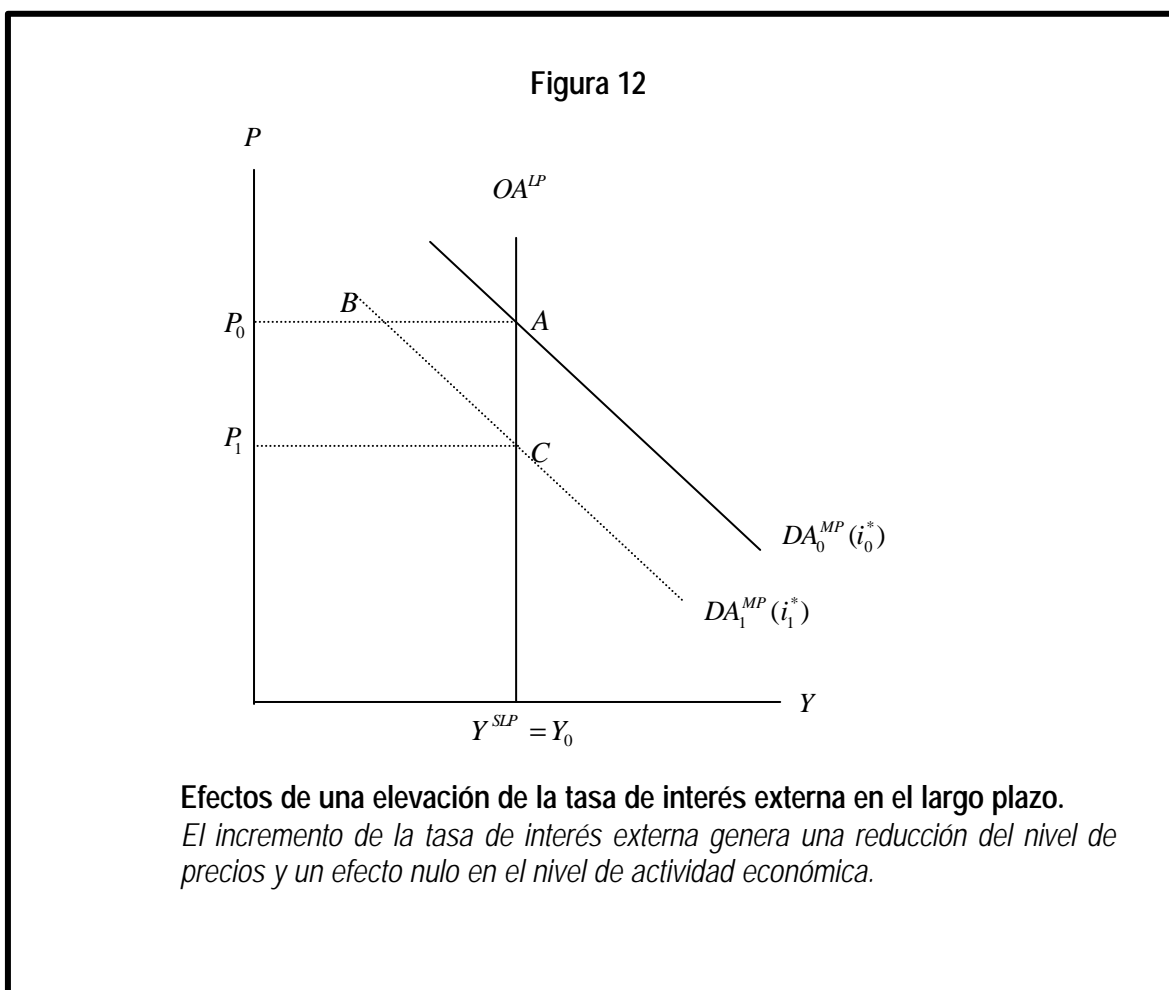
Figura 12

$P$

$OA^{LP}$

$B$

$P_0$

$A$

$P_1$

$C$

$DA_0^{MP}(i_0^*)$

$DA_1^{MP}(i_1^*)$

$Y$

$Y^{SLP} = Y_0$

Efectos de una elevación de la tasa de interés externa en el largo plazo.
El incremento de la tasa de interés externa genera una reducción del nivel de precios y un efecto nulo en el nivel de actividad económica.